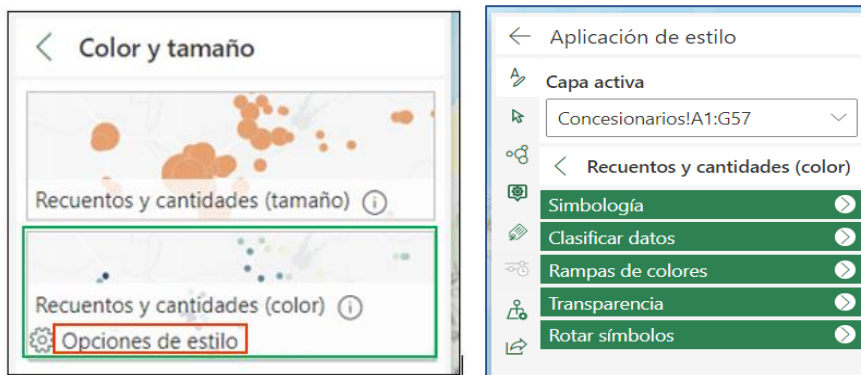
Color y tamaño

Recuentos y cantidades (tamaño)

Recuentos y cantidades (color)

Opciones de estilo

Aplicación de estilo

Capa activa

Concesionarios!A1:G57

Recuentos y cantidades (color)

Simbología

Clasificar datos

Rampas de colores

Transparencia

Rotar símbolos